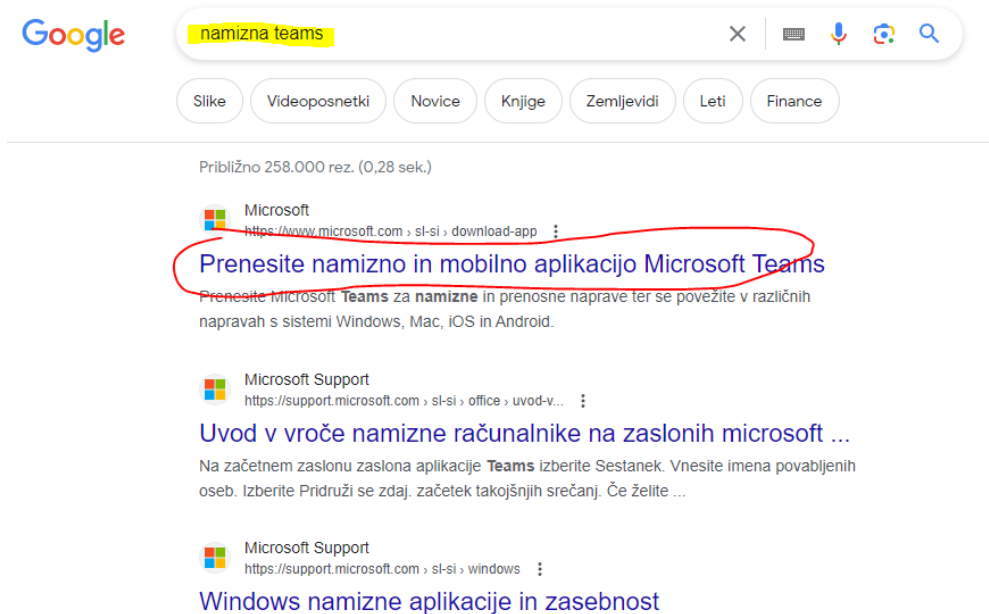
Google

namizna teams

Slike | Videoposnetki | Novice | Knjige | Zemljevidi | Leti | Finance

Približno 258.000 rez. (0,28 sek.)

Microsoft
https://www.microsoft.com › sl-si › download-app

Prenesite namizno in mobilno aplikacijo Microsoft Teams

Prenesite Microsoft **Teams** za **namizne** in prenosne naprave ter se povežite v različnih napravah s sistemi Windows, Mac, iOS in Android.

Microsoft Support
https://support.microsoft.com › sl-si › office › uvod-v...

Uvod v vroče namizne računalnike na zaslonih microsoft ...

Na začetnem zaslonu zaslona aplikacije **Teams** izberite Sestanek. Vnesite imena povabljenih oseb. Izberite Pridruži se zdaj. začetek takojšnjih srečanj. Če želite ...

Microsoft Support
https://support.microsoft.com › sl-si › windows

Windows namizne aplikacije in zasebnost